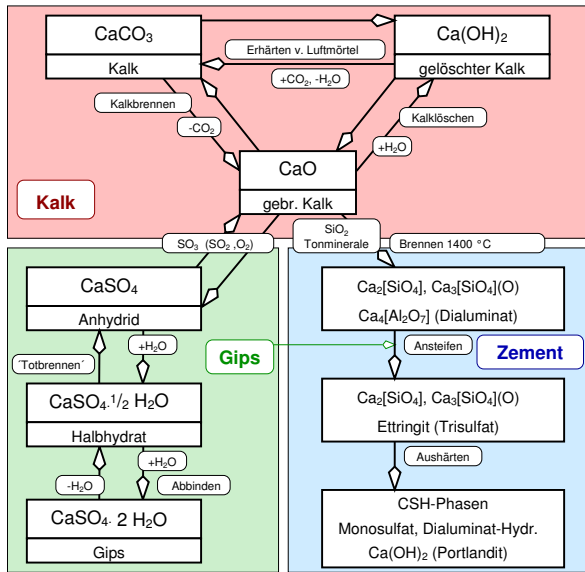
$CaCO_3$
Kalk

Erhärten v. Luftmörtel

$Ca(OH)_2$
gelöschter Kalk

$+CO_2$, $-H_2O$

Kalkbrennen

$-CO_2$

Kalklöschen

$+H_2O$

CaO
gebr. Kalk

Kalk

$SO_3$ ($SO_2$, $O_2$)

$SiO_2$
Tonminerale

Brennen 1400 °C

$CaSO_4$
Anhydrid

´Totbrennen´

$+H_2O$

Gips

Ansteifen

Zement

$Ca_2[SiO_4]$, $Ca_3[SiO_4](O)$
$Ca_4[Al_2O_7]$ (Dialuminat)

$CaSO_4 \cdot \frac{1}{2}H_2O$
Halbhydrat

$-H_2O$

$+H_2O$

Abbinden

$Ca_2[SiO_4]$, $Ca_3[SiO_4](O)$
Ettringit (Trisulfat)

Aushärten

$CaSO_4 \cdot 2H_2O$
Gips

CSH-Phasen
Monosulfat, Dialuminat-Hydr.
$Ca(OH)_2$ (Portlandit)